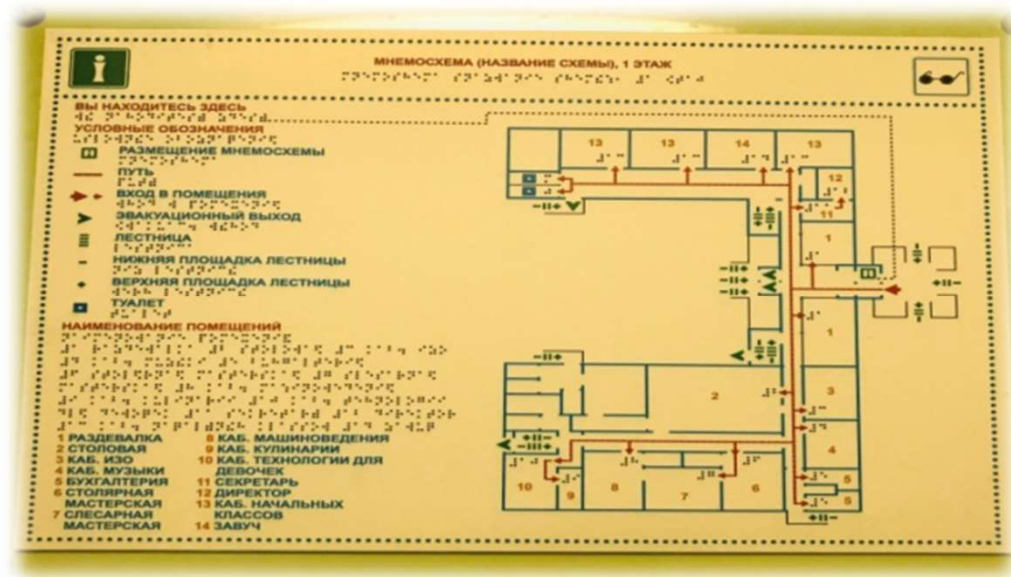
i

МНЕМОСХЕМА (НАЗВАНИЕ СХЕМЫ), 1 ЭТАЖ

ВЫ НАХОДИТЕСЬ ЗДЕСЬ

УСЛОВНЫЕ ОБОЗНАЧЕНИЯ

РАЗМЕЩЕНИЕ МНЕМОСХЕМЫ

ПУТЬ

ВХОД В ПОМЕЩЕНИЯ

ЭВАКУАЦИОННЫЙ ВЫХОД

ЛЕСТНИЦА

НИЖНЯЯ ПЛОЩАДКА ЛЕСТНИЦЫ

ВЕРХНЯЯ ПЛОЩАДКА ЛЕСТНИЦЫ

ТУАЛЕТ

НАИМЕНОВАНИЕ ПОМЕЩЕНИЙ

1 РАЗДЕВАЛКА
2 СТОЛОВАЯ
3 КАБ. ИЗО
4 КАБ. МУЗЫКИ
5 БУХГАЛТЕРИЯ
6 СТОЛЯРНАЯ МАСТЕРСКАЯ
7 СЛЕСАРНАЯ МАСТЕРСКАЯ
8 КАБ. МАШИНОВЕДЕНИЯ
9 КАБ. КУЛИНАРИИ
10 КАБ. ТЕХНОЛОГИИ ДЛЯ ДЕВОЧЕК
11 СЕКРЕТАРЬ
12 ДИРЕКТОР
13 КАБ. НАЧАЛЬНЫХ КЛАССОВ
14 ЗАВУЧ

13 13 14 13 12 11 1 1 2 3 4 5 5 6 7 8 9 10